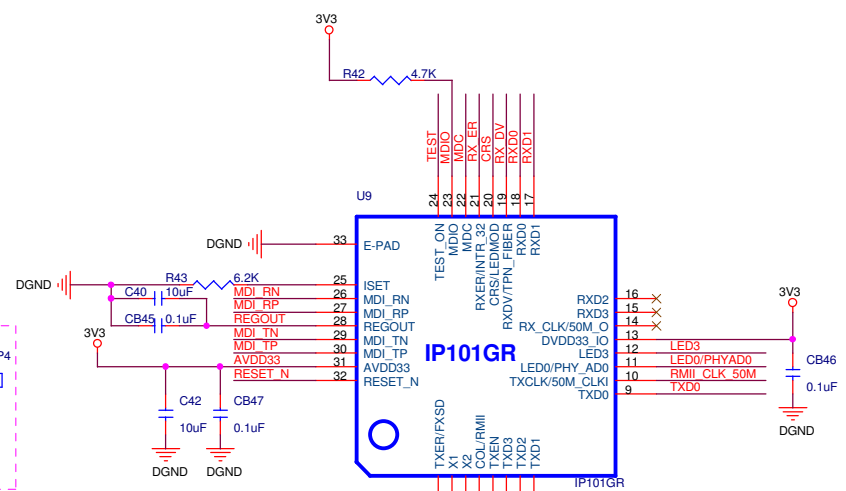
3V3

R42 4.7K

TEST
MDIO
MDC
RX_ER
CRS
RX_DV
RXD0
RXD1

U9

24 23 22 21 20 19 18 17

TEST_ON
MDIO
MDC
RXER/INTR_32
CRS/LEDMOD
RXDV/TPN_FIBER
RXD0
RXD1

DGND 33 E-PAD

DGND
R43 6.2K
C40 10uF
CB45 0.1uF
3V3

MDI_RN
MDI_RP
REGOUT
MDI_TN
MDI_TP
AVDD33
RESET_N

25 ISET
26 MDI_RN
27 MDI_RP
28 REGOUT
29 MDI_TN
30 MDI_TP
31 AVDD33
32 RESET_N

IP101GR

C42 10uF
CB47 0.1uF
DGND DGND

RXD2 16
RXD3 15
RX_CLK/50M_O 14
DVDD33_IO 13
LED3 12
LED0/PHY_AD0 11
TXCLK/50M_CLKI 10
TXD0 9

LED3
LED0/PHYAD0
RMII_CLK_50M
TXD0

3V3
CB46
0.1uF
DGND

TXER/FXSD
X1
X2
COL/RMII
TXEN
TXD3
TXD2
TXD1

IP101GR

P4